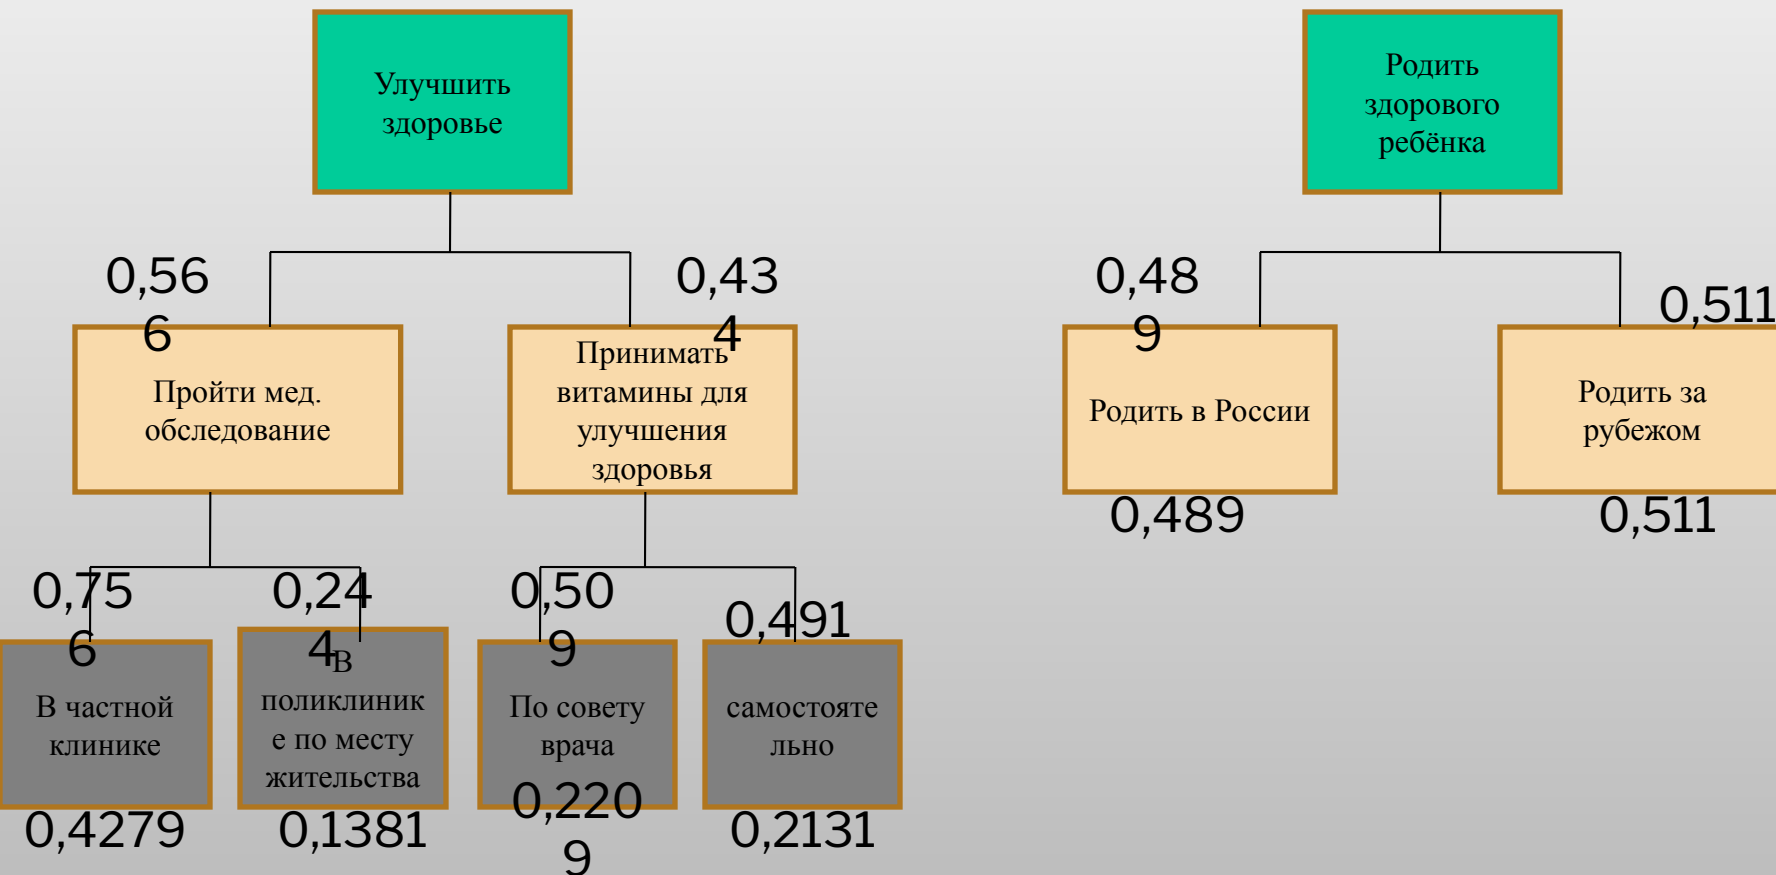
Улучшить здоровье

0,56
6

0,43
4

Пройти мед. обследование

Принимать витамины для улучшения здоровья

0,75
6

0,24
4

0,50
9

0,491

В частной клинике

В поликлинике по месту жительства

По совету врача

самостоятельно

0,4279

0,1381

0,220
9

0,2131

Родить здорового ребёнка

0,48
9

0,511

Родить в России

Родить за рубежом

0,489

0,511